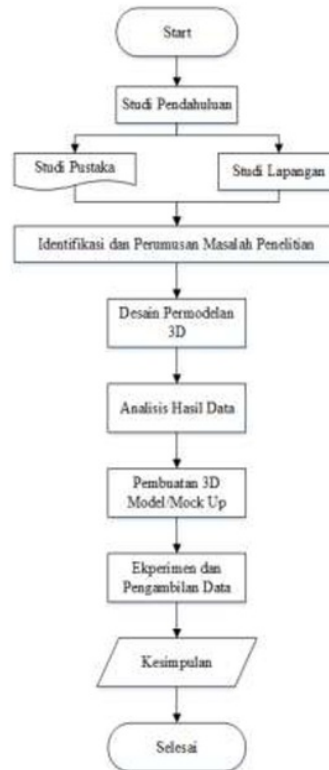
Start

Studi Pendahuluan

Studi Pustaka

Studi Lapangan

Identifikasi dan Perumusan Masalah Penelitian

Desain Permodelan 3D

Analisis Hasil Data

Pembuatan 3D Model/Mock Up

Ekperimen dan Pengambilan Data

Kesimpulan

Selesai